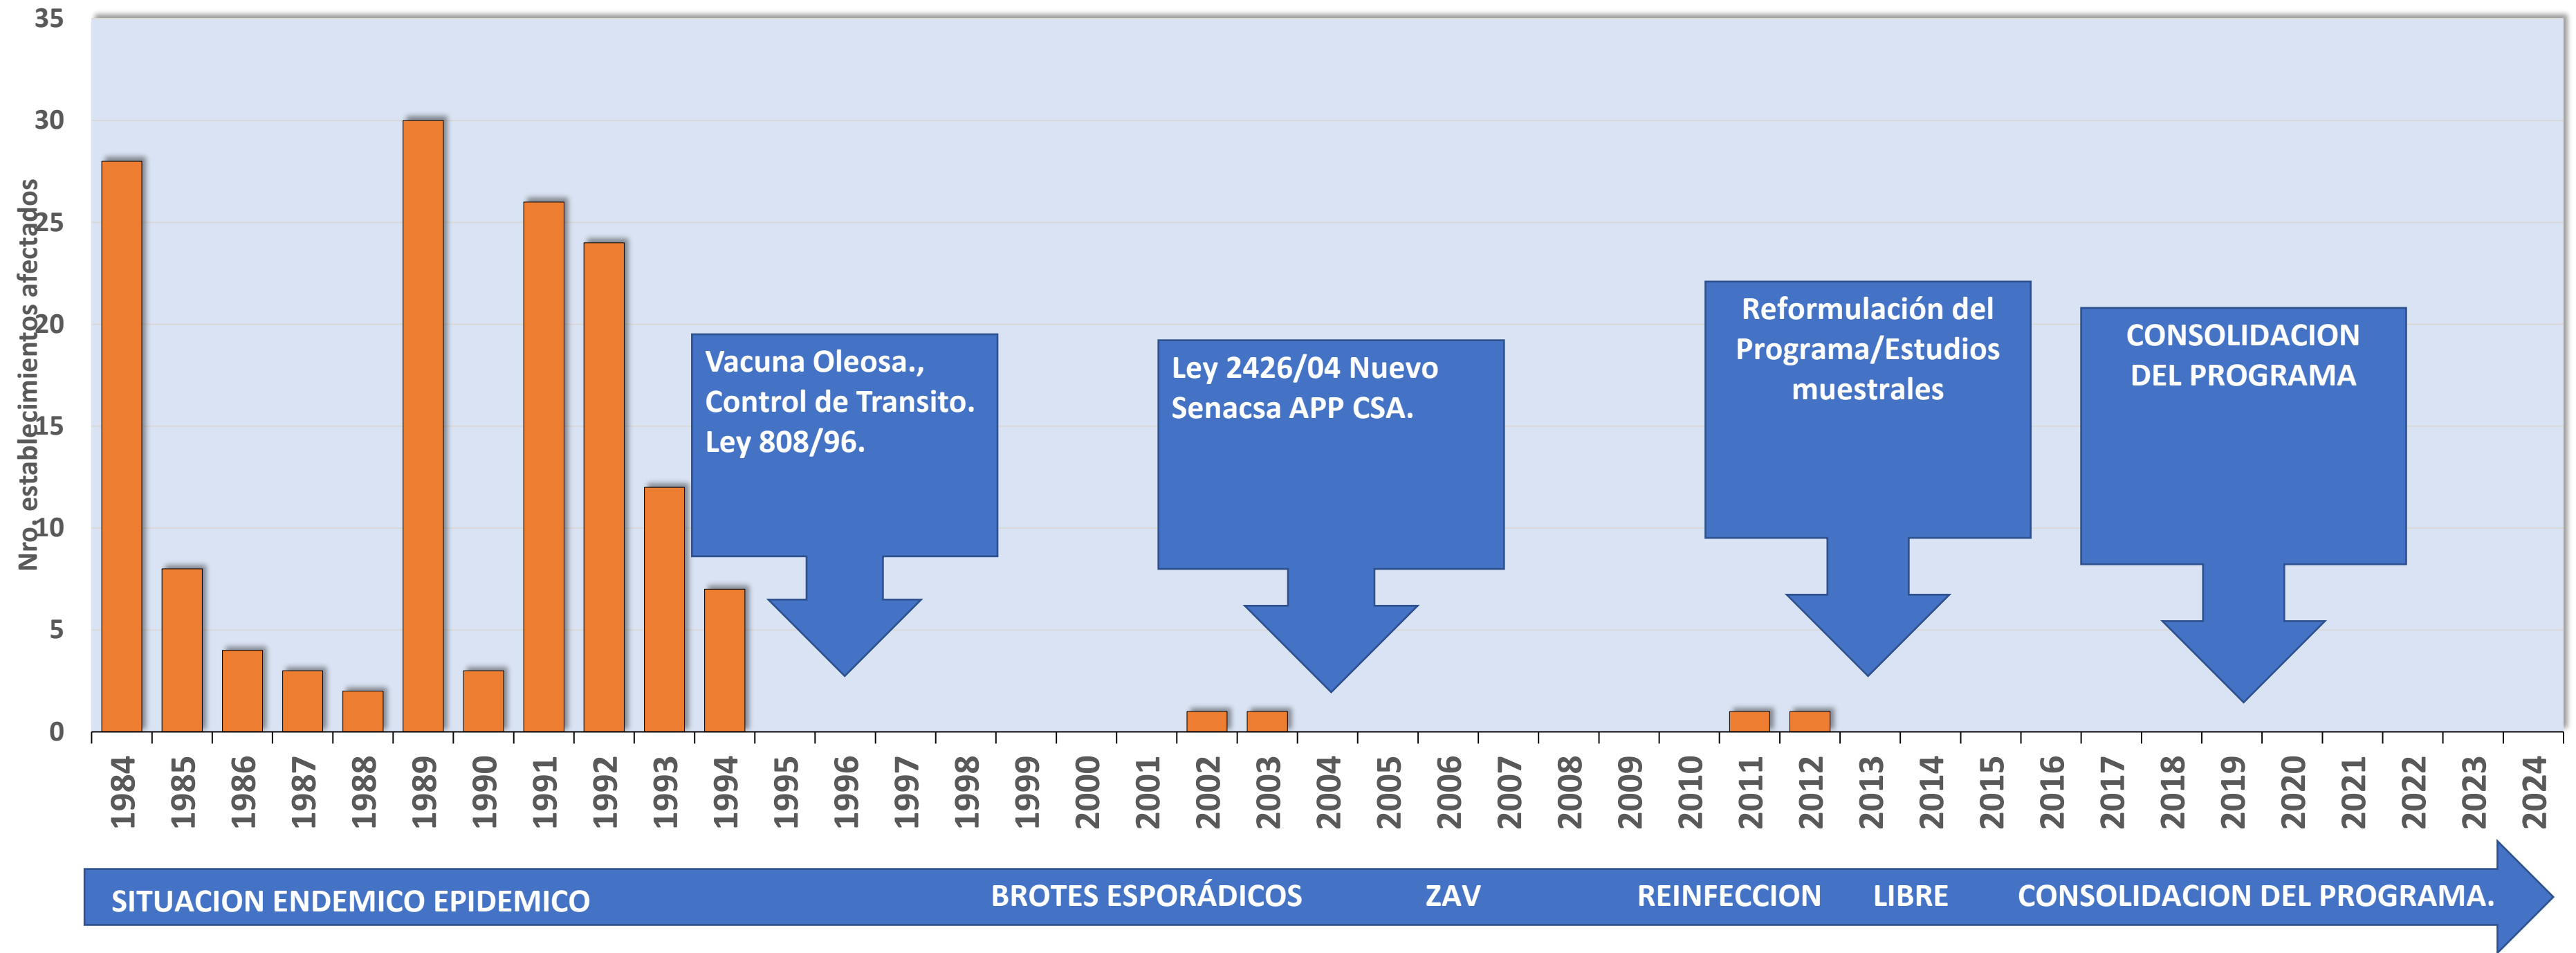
Nro. establecimientos afectados

35
30
25
20
15
10
5
0

Vacuna Oleosa., Control de Transito. Ley 808/96.

Ley 2426/04 Nuevo Senacsa APP CSA.

Reformulación del Programa/Estudios muestrales

CONSOLIDACION DEL PROGRAMA

1984 1985 1986 1987 1988 1989 1990 1991 1992 1993 1994 1995 1996 1997 1998 1999 2000 2001 2002 2003 2004 2005 2006 2007 2008 2009 2010 2011 2012 2013 2014 2015 2016 2017 2018 2019 2020 2021 2022 2023 2024

SITUACION ENDEMICO EPIDEMICO BROTES ESPORÁDICOS ZAV REINFECCION LIBRE CONSOLIDACION DEL PROGRAMA.